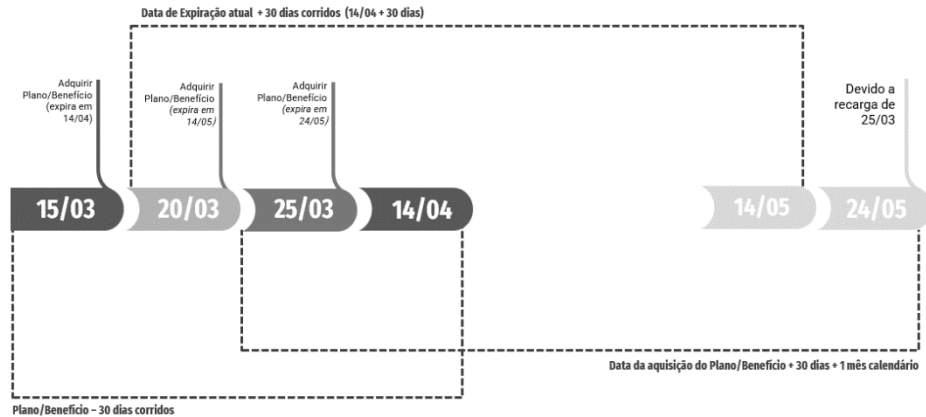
Data de Expiração atual + 30 dias corridos (14/04 + 30 dias)

Adquirir Plano/Benefício (expira em 14/04)

Adquirir Plano/Benefício (expira em 14/05)

Adquirir Plano/Benefício (expira em 24/05)

Devido a recarga de 25/03

15/03

20/03

25/03

14/04

14/05

24/05

Data da aquisição do Plano/Benefício + 30 dias + 1 mês calendário

Plano/Benefício – 30 dias corridos